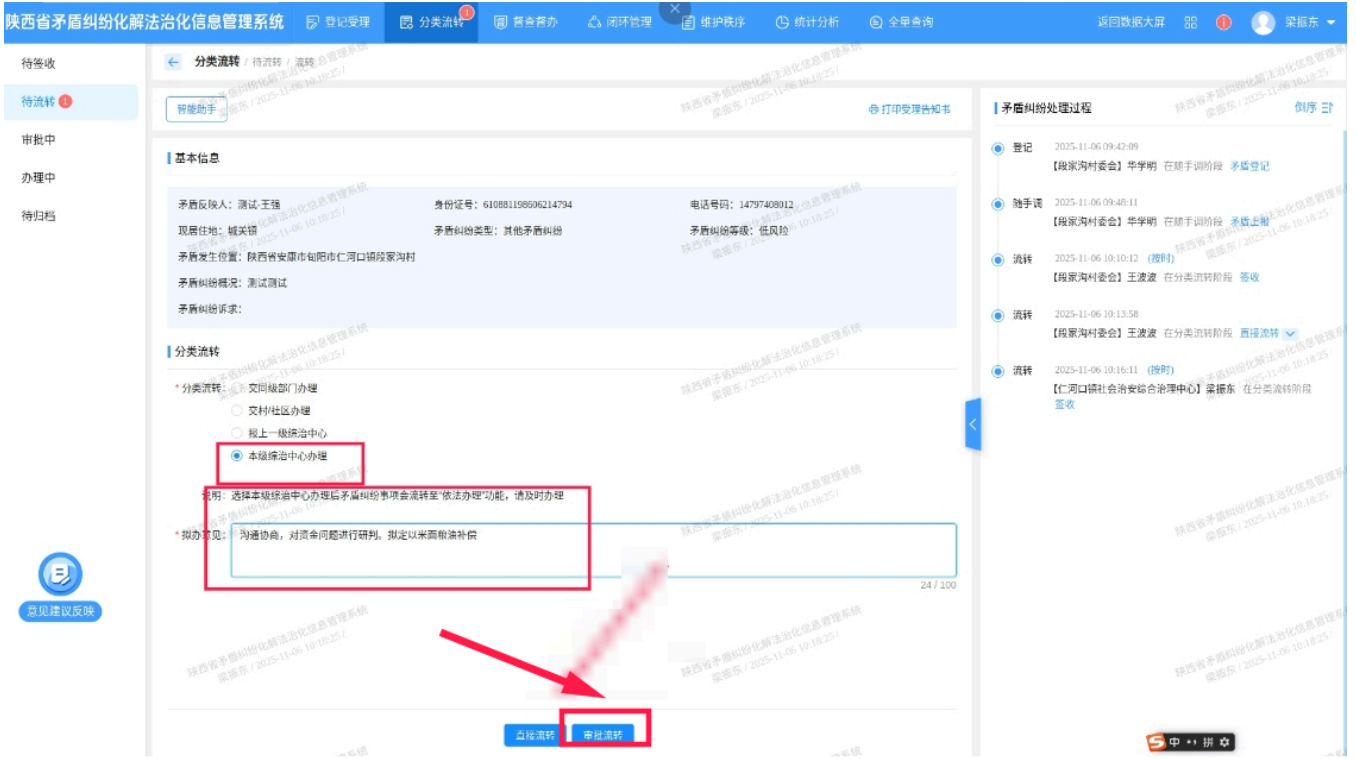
陕西省矛盾纠纷化解法治化信息管理系统 登记受理 分类流转 1 督查督办 闭环管理 维护秩序 统计分析 全量查询 返回数据大屏 梁振东

待签收
待流转 1
审批中
办理中
待归档

分类流转 / 待流转 / 流转

智能助手
打印受理告知书

基本信息

矛盾反映人：测试-王强
身份证号：610881198606214794
电话号码：14797408012
现居住地：城关镇
矛盾纠纷类型：其他矛盾纠纷
矛盾纠纷等级：低风险
矛盾发生位置：陕西省安康市旬阳市仁河口镇段家沟村
矛盾纠纷概况：测试测试
矛盾纠纷诉求：

分类流转

* 分类流转：交同级部门办理
交村/社区办理
报上一级综治中心
本级综治中心办理

说明：选择本级综治中心办理后矛盾纠纷事项会流转至"依法办理"功能，请及时办理

* 拟办意见：沟通协商，对资金问题进行研判，拟定以米面粮油补偿

24 / 100

意见建议反映

直接流转 审批流转

矛盾纠纷处理过程 倒序

登记 2025-11-06 09:42:09
【段家沟村委会】毕学明 在随手调阶段 矛盾登记

随手调 2025-11-06 09:48:11
【段家沟村委会】毕学明 在随手调阶段 矛盾上报

流转 2025-11-06 10:10:12 (按时)
【段家沟村委会】王波波 在分类流转阶段 签收

流转 2025-11-06 10:13:58
【段家沟村委会】王波波 在分类流转阶段 直接流转

流转 2025-11-06 10:16:11 (按时)
【仁河口镇社会治安综合治理中心】梁振东 在分类流转阶段 签收

陕西省矛盾纠纷化解法治化信息管理系统 梁振东 / 2025-11-06 10:18:25 /

中 •• 拼